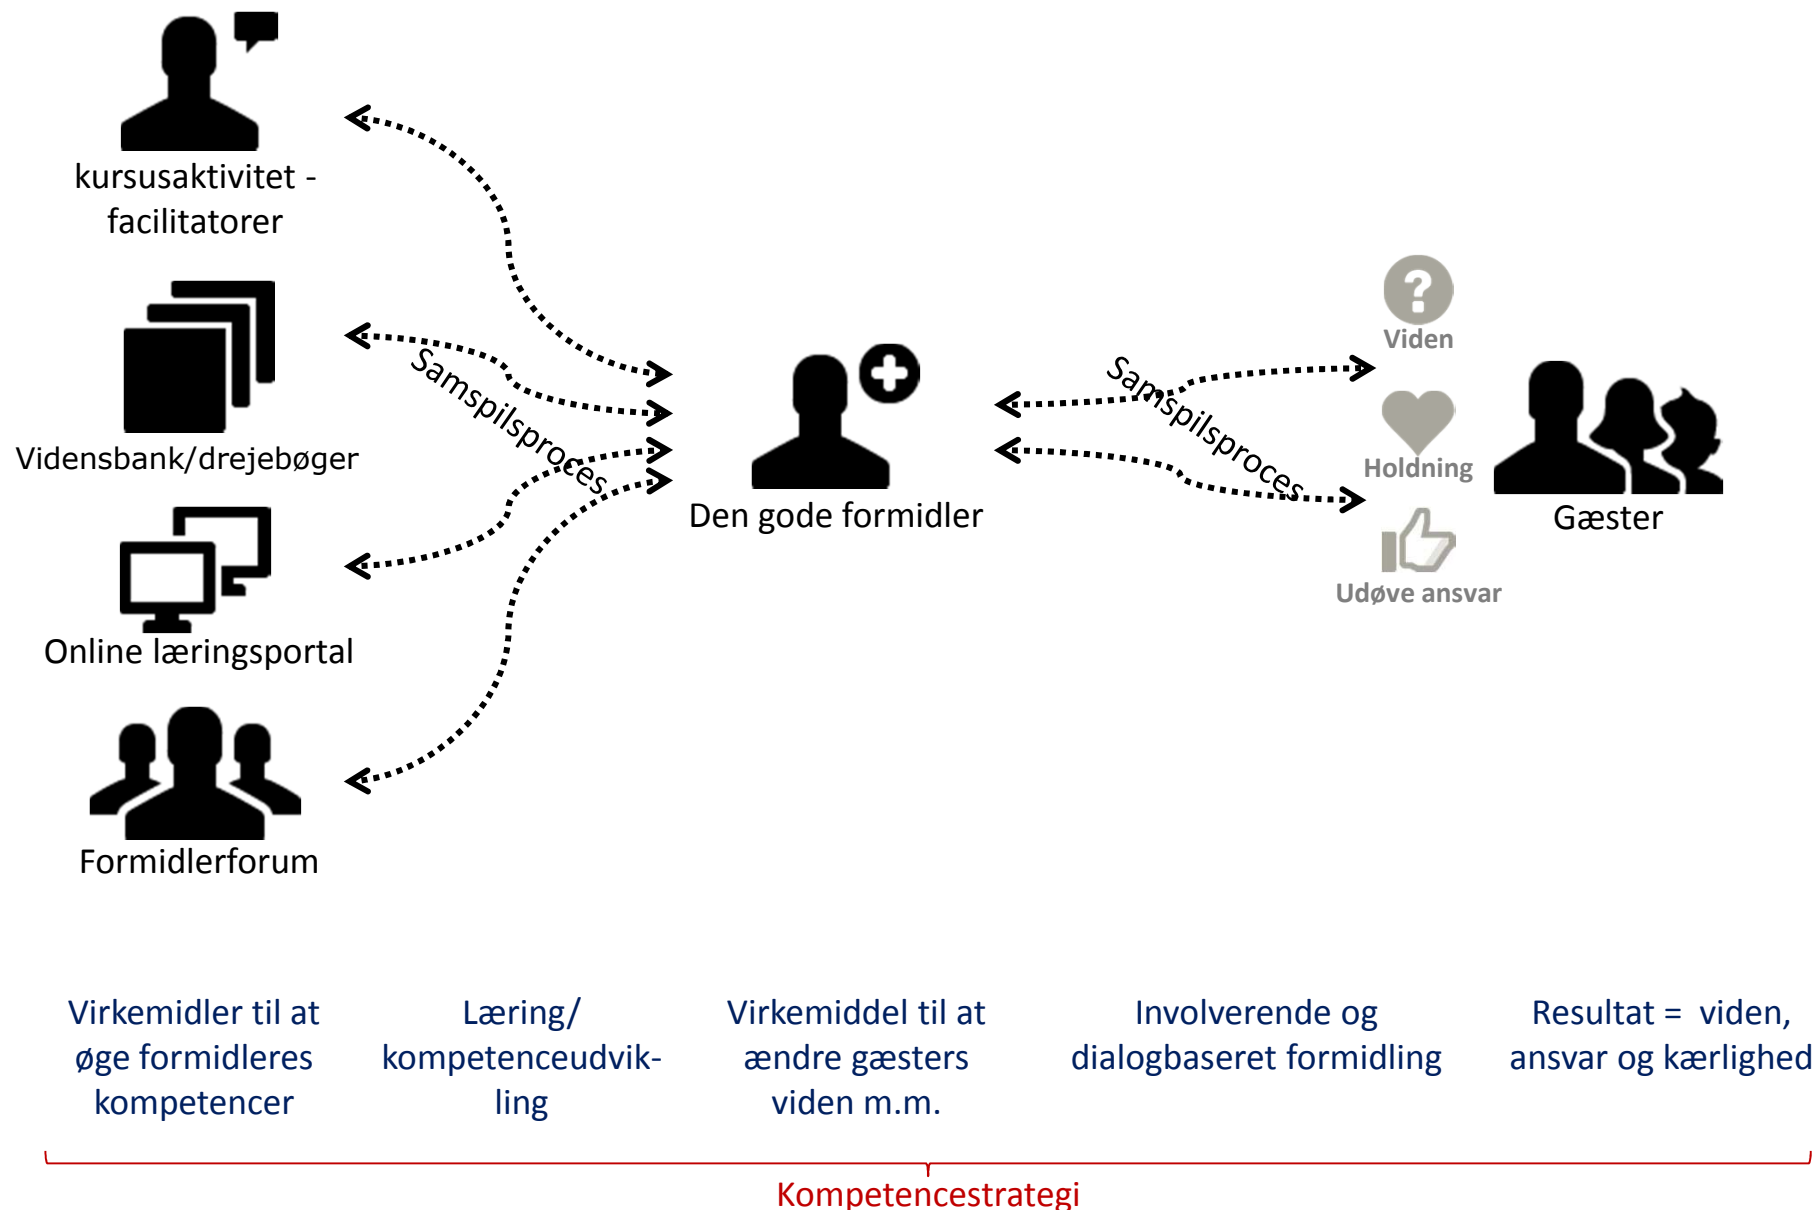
kursusaktivitet - facilitatorer

Vidensbank/drejebøger

Online læringsportal

Formidlerforum

Samspilsproces

Den gode formidler

Samspilsproces

Viden

Holdning

Udøve ansvar

Gæster

Virkemidler til at øge formidleres kompetencer

Læring/ kompetenceudvikling

Virkemiddel til at ændre gæsters viden m.m.

Involverende og dialogbaseret formidling

Resultat = viden, ansvar og kærlighed

Kompetencestrategi